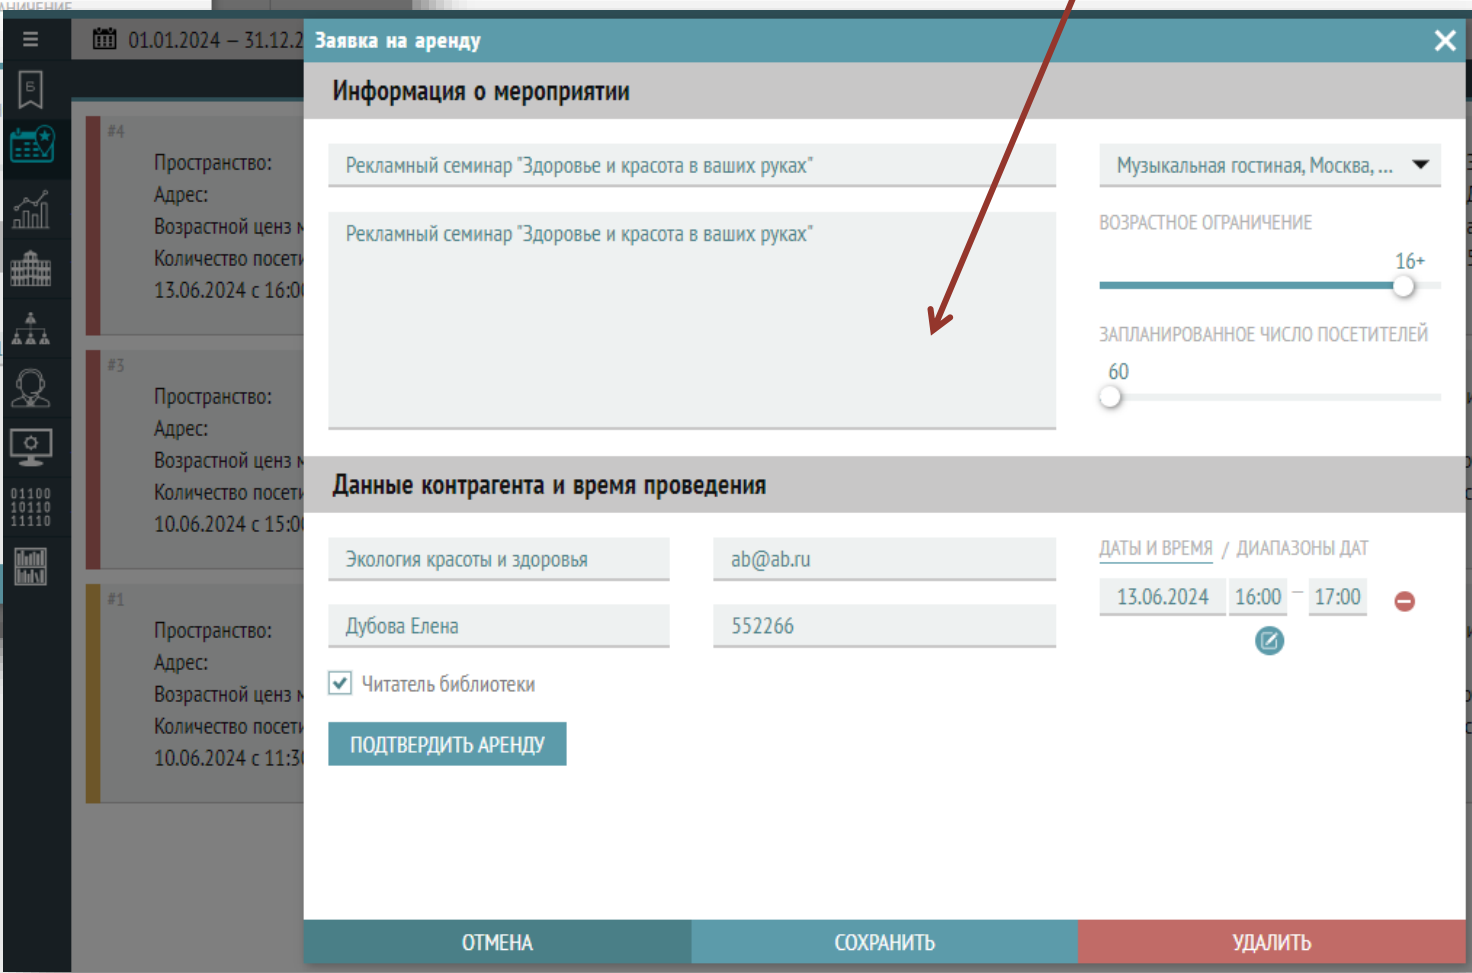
01.01.2024 – 31.12.2

#4

Пространство:
Адрес:
Возрастной ценз
Количество посети
13.06.2024 с 16:0

#3

Пространство:
Адрес:
Возрастной ценз
Количество посети
10.06.2024 с 15:0

#1

Пространство:
Адрес:
Возрастной ценз
Количество посети
10.06.2024 с 11:3

Заявка на аренду

Информация о мероприятии

Рекламный семинар "Здоровье и красота в ваших руках"

Рекламный семинар "Здоровье и красота в ваших руках"

Музыкальная гостиная, Москва, ...

ВОЗРАСТНОЕ ОГРАНИЧЕНИЕ

16+

ЗАПЛАНИРОВАННОЕ ЧИСЛО ПОСЕТИТЕЛЕЙ

60

Данные контрагента и время проведения

Экология красоты и здоровья

ab@ab.ru

Дубова Елена

552266

Читатель библиотеки

ПОДТВЕРДИТЬ АРЕНДУ

ДАТЫ И ВРЕМЯ / ДИАПАЗОНЫ ДАТ

13.06.2024 16:00 – 17:00

ОТМЕНА

СОХРАНИТЬ

УДАЛИТЬ